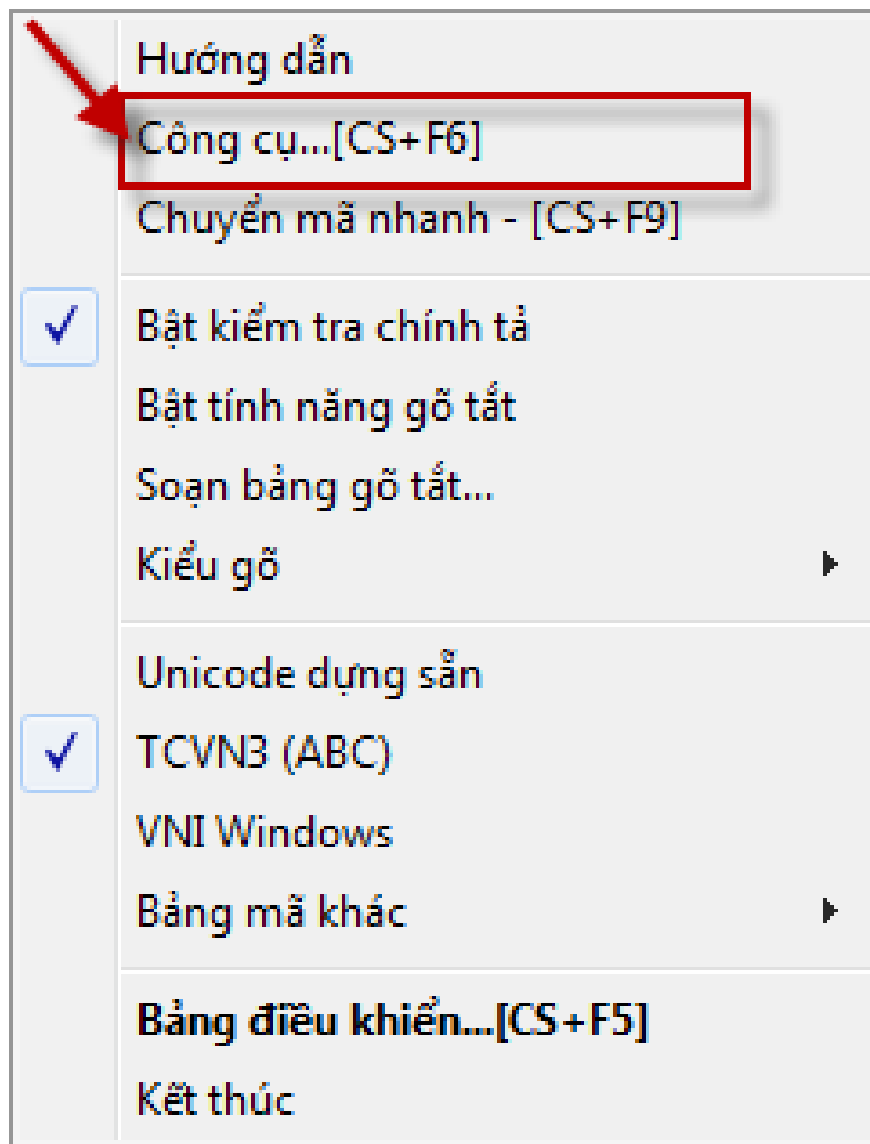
Hướng dẫn
Công cụ...[CS+F6]
Chuyển mã nhanh - [CS+F9]

Bật kiểm tra chính tả
Bật tính năng gõ tắt
Soạn bảng gõ tắt...
Kiểu gõ

Unicode dựng sẵn
TCVN3 (ABC)
VNI Windows
Bảng mã khác

**Bảng điều khiển...[CS+F5]**
Kết thúc